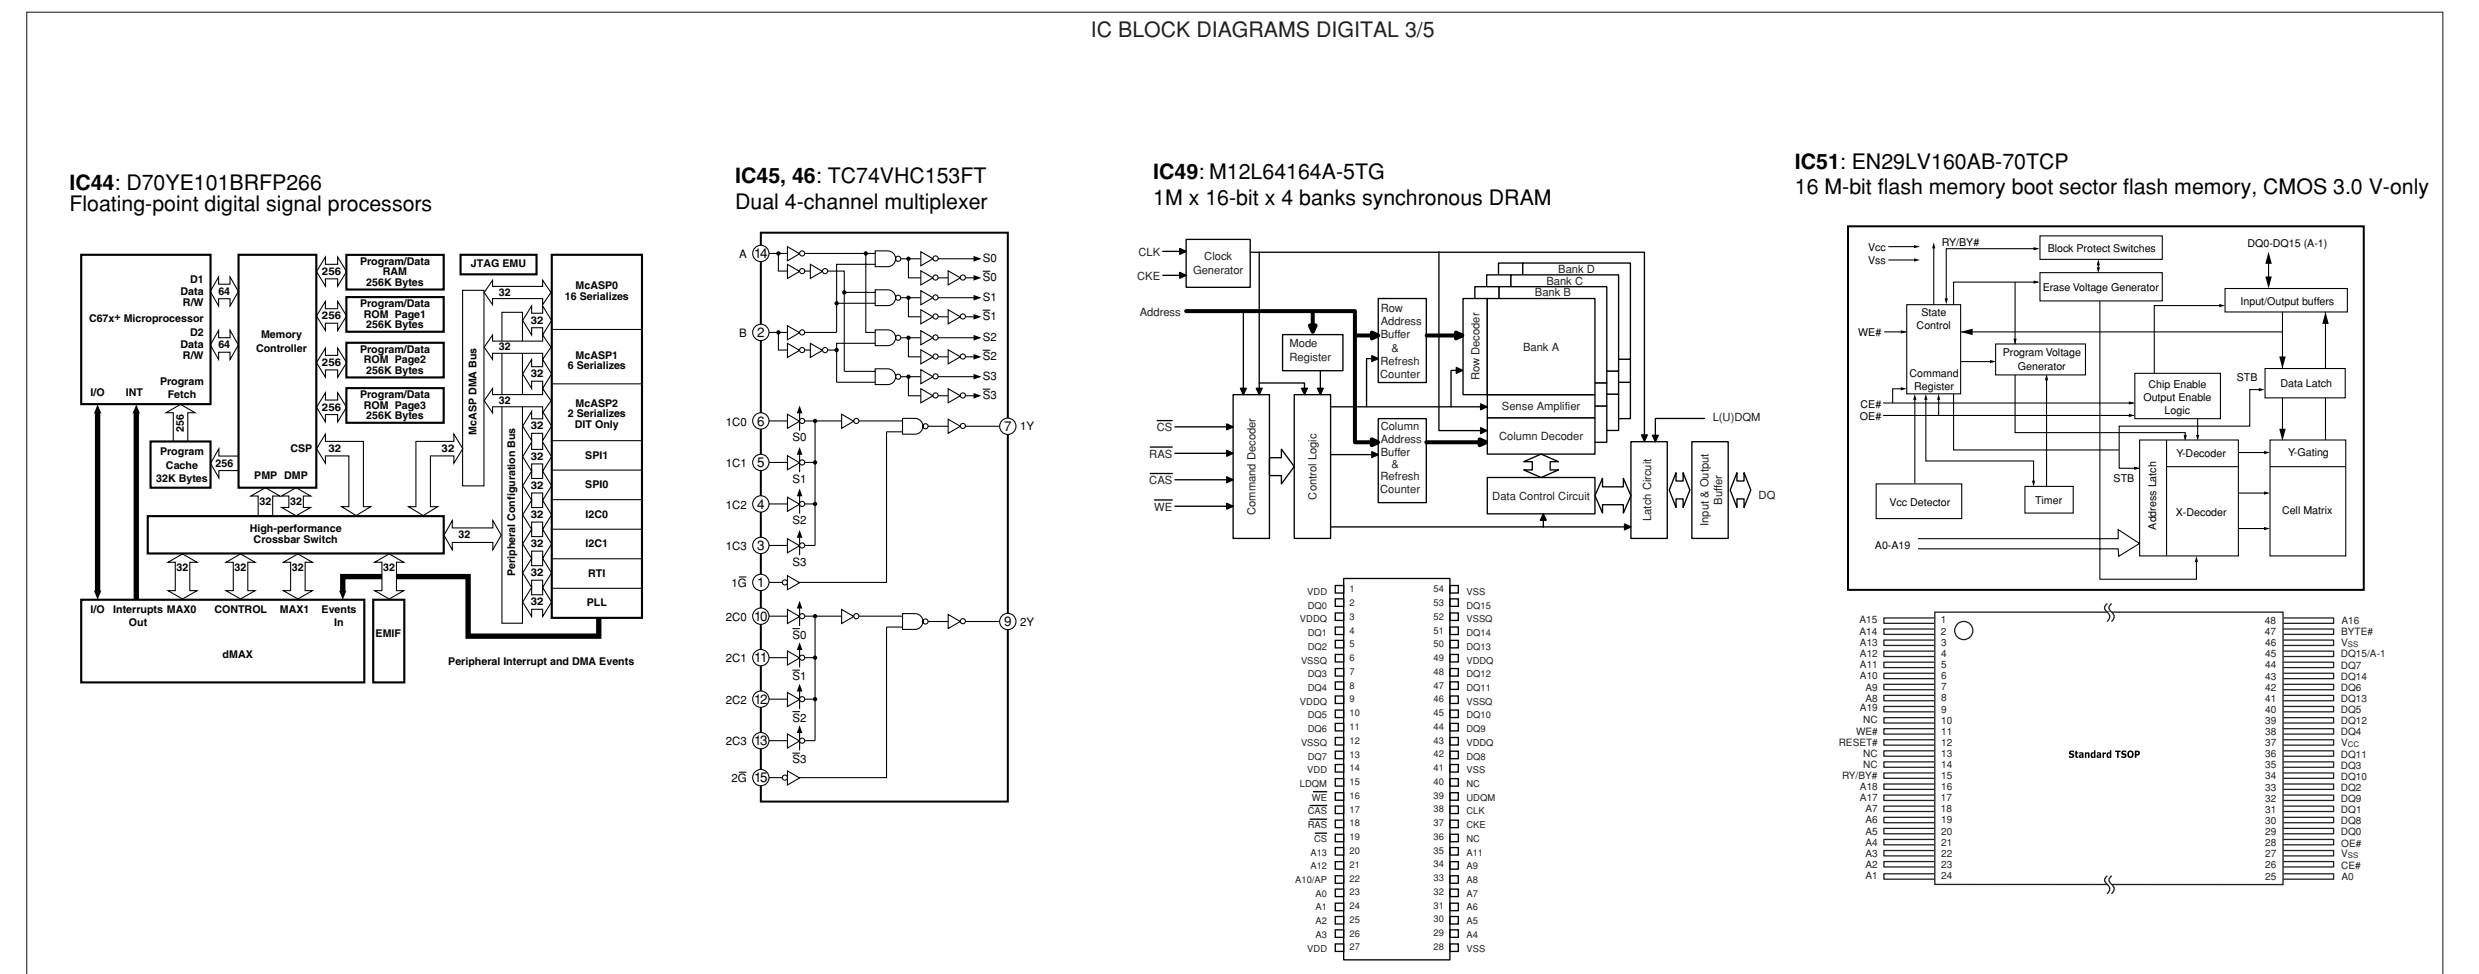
IC BLOCK DIAGRAMS DIGITAL 3/5

**IC44**: D70YE101BRFP266
Floating-point digital signal processors

C67x+ Microprocessor
D1 Data R/W
64
D2 Data R/W
64
I/O
INT
Program Fetch
256
Program Cache 32K Bytes
256
Memory Controller
CSP
PMP DMP
32 32
32
256 Program/Data RAM 256K Bytes
256 Program/Data ROM Page1 256K Bytes
256 Program/Data ROM Page2 256K Bytes
256 Program/Data ROM Page3 256K Bytes
JTAG EMU
McASP DMA Bus
32
32
32
32
32
32
Peripheral Configuration Bus
32
32
32
32
32
32
32
McASP0 16 Serializes
McASP1 6 Serializes
McASP2 2 Serializes DIT Only
SPI1
SPI0
I2C0
I2C1
RTI
PLL
High-performance Crossbar Switch
32
32
32
32
I/O Interrupts Out MAX0 CONTROL MAX1 Events In
dMAX
EMIF
Peripheral Interrupt and DMA Events

**IC45, 46**: TC74VHC153FT
Dual 4-channel multiplexer

A 14
B 2
S0
$\overline{S}0$
S1
$\overline{S}1$
S2
$\overline{S}2$
S3
$\overline{S}3$
1C0 6
S0
1C1 5
S1
1C2 4
S2
1C3 3
S3
$1\overline{G}$ 1
7 1Y
2C0 10
$\overline{S}0$
2C1 11
$\overline{S}1$
2C2 12
$\overline{S}2$
2C3 13
$\overline{S}3$
$2\overline{G}$ 15
9 2Y

**IC49**: M12L64164A-5TG
1M x 16-bit x 4 banks synchronous DRAM

CLK
CKE
Clock Generator
Address
Mode Register
$\overline{CS}$
$\overline{RAS}$
$\overline{CAS}$
$\overline{WE}$
Command Decoder
Control Logic
Row Address Buffer & Refresh Counter
Column Address Buffer & Refresh Counter
Bank D
Bank C
Bank B
Row Decoder
Bank A
Sense Amplifier
Column Decoder
Data Control Circuit
Latch Circuit
Input & Output Buffer
L(U)DQM
DQ

| | | | |
|---|---|---|---|
| VDD | 1 | 54 | VSS |
| DQ0 | 2 | 53 | DQ15 |
| VDDQ | 3 | 52 | VSSQ |
| DQ1 | 4 | 51 | DQ14 |
| DQ2 | 5 | 50 | DQ13 |
| VSSQ | 6 | 49 | VDDQ |
| DQ3 | 7 | 48 | DQ12 |
| DQ4 | 8 | 47 | DQ11 |
| VDDQ | 9 | 46 | VSSQ |
| DQ5 | 10 | 45 | DQ10 |
| DQ6 | 11 | 44 | DQ9 |
| VSSQ | 12 | 43 | VDDQ |
| DQ7 | 13 | 42 | DQ8 |
| VDD | 14 | 41 | VSS |
| LDQM | 15 | 40 | NC |
| $\overline{WE}$ | 16 | 39 | UDQM |
| $\overline{CAS}$ | 17 | 38 | CLK |
| $\overline{RAS}$ | 18 | 37 | CKE |
| $\overline{CS}$ | 19 | 36 | NC |
| A13 | 20 | 35 | A11 |
| A12 | 21 | 34 | A9 |
| A10/AP | 22 | 33 | A8 |
| A0 | 23 | 32 | A7 |
| A1 | 24 | 31 | A6 |
| A2 | 25 | 30 | A5 |
| A3 | 26 | 29 | A4 |
| VDD | 27 | 28 | VSS |

**IC51**: EN29LV160AB-70TCP
16 M-bit flash memory boot sector flash memory, CMOS 3.0 V-only

Vcc
Vss
RY/BY#
Block Protect Switches
DQ0-DQ15 (A-1)
Erase Voltage Generator
Input/Output buffers
WE#
State Control
Command Register
Program Voltage Generator
CE#
OE#
Chip Enable Output Enable Logic
STB
Data Latch
STB
Address Latch
Y-Decoder
X-Decoder
Y-Gating
Cell Matrix
Vcc Detector
Timer
A0-A19

| | | | |
|---|---|---|---|
| A15 | 1 | 48 | A16 |
| A14 | 2 | 47 | BYTE# |
| A13 | 3 | 46 | Vss |
| A12 | 4 | 45 | DQ15/A-1 |
| A11 | 5 | 44 | DQ7 |
| A10 | 6 | 43 | DQ14 |
| A9 | 7 | 42 | DQ6 |
| A8 | 8 | 41 | DQ13 |
| A19 | 9 | 40 | DQ5 |
| NC | 10 | 39 | DQ12 |
| WE# | 11 | 38 | DQ4 |
| RESET# | 12 | 37 | Vcc |
| NC | 13 | 36 | DQ11 |
| NC | 14 | 35 | DQ3 |
| RY/BY# | 15 | 34 | DQ10 |
| A18 | 16 | 33 | DQ2 |
| A17 | 17 | 32 | DQ9 |
| A7 | 18 | 31 | DQ1 |
| A6 | 19 | 30 | DQ8 |
| A5 | 20 | 29 | DQ0 |
| A4 | 21 | 28 | OE# |
| A3 | 22 | 27 | Vss |
| A2 | 23 | 26 | CE# |
| A1 | 24 | 25 | A0 |

Standard TSOP